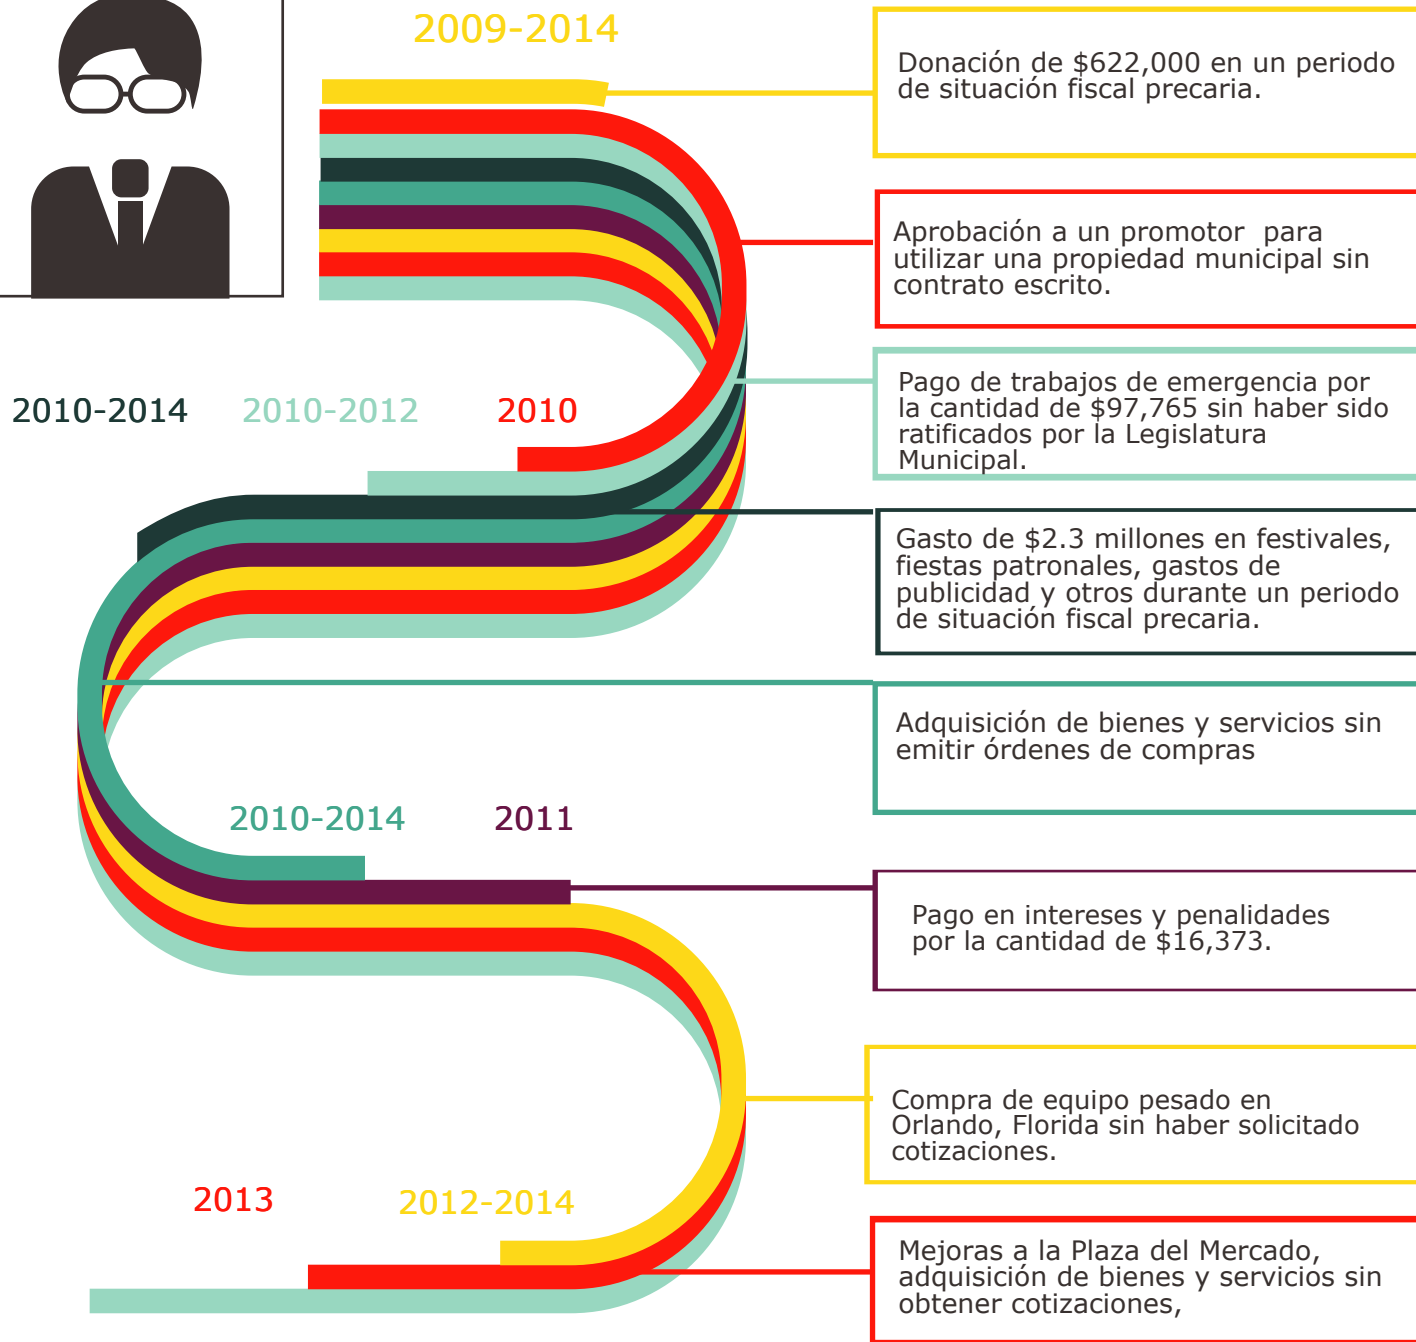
2009-2014

Donación de $622,000 en un periodo de situación fiscal precaria.

Aprobación a un promotor para utilizar una propiedad municipal sin contrato escrito.

2010-2014
2010-2012
2010

Pago de trabajos de emergencia por la cantidad de $97,765 sin haber sido ratificados por la Legislatura Municipal.

Gasto de $2.3 millones en festivales, fiestas patronales, gastos de publicidad y otros durante un periodo de situación fiscal precaria.

Adquisición de bienes y servicios sin emitir órdenes de compras

2010-2014
2011

Pago en intereses y penalidades por la cantidad de $16,373.

Compra de equipo pesado en Orlando, Florida sin haber solicitado cotizaciones.

2013
2012-2014

Mejoras a la Plaza del Mercado, adquisición de bienes y servicios sin obtener cotizaciones,